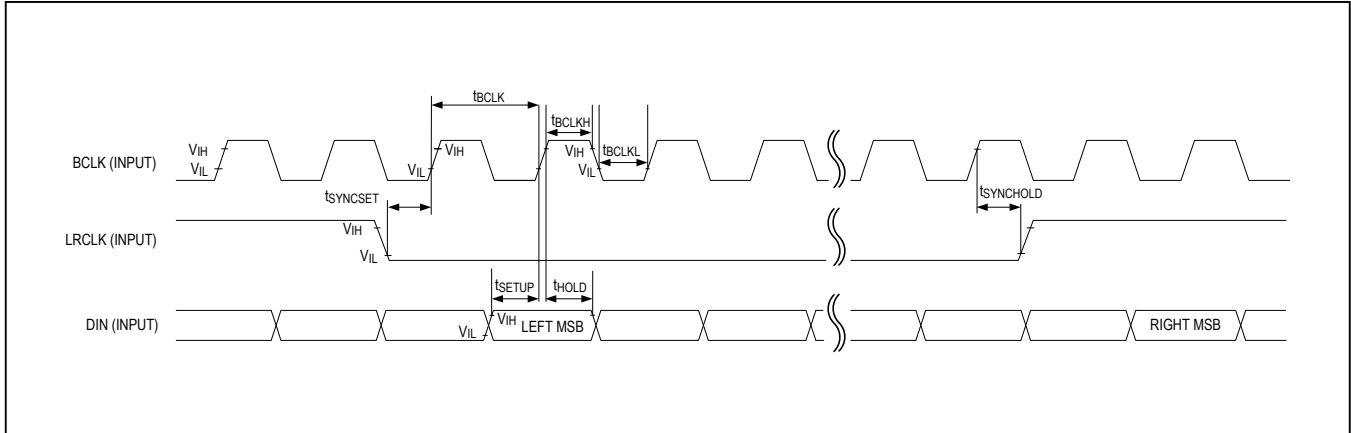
$t_{BCLK}$
$t_{BCLKH}$
$V_{IH}$
$V_{IL}$
$V_{IH}$
$V_{IL}$
$V_{IH}$
$t_{BCLKL}$
$V_{IL}$
BCLK (INPUT)
$t_{SYNCSET}$
$t_{SYNCHOLD}$
$V_{IH}$
LRCLK (INPUT)
$V_{IL}$
$t_{SETUP}$
$t_{HOLD}$
DIN (INPUT)
$V_{IL}$
$V_{IH}$
LEFT MSB
RIGHT MSB